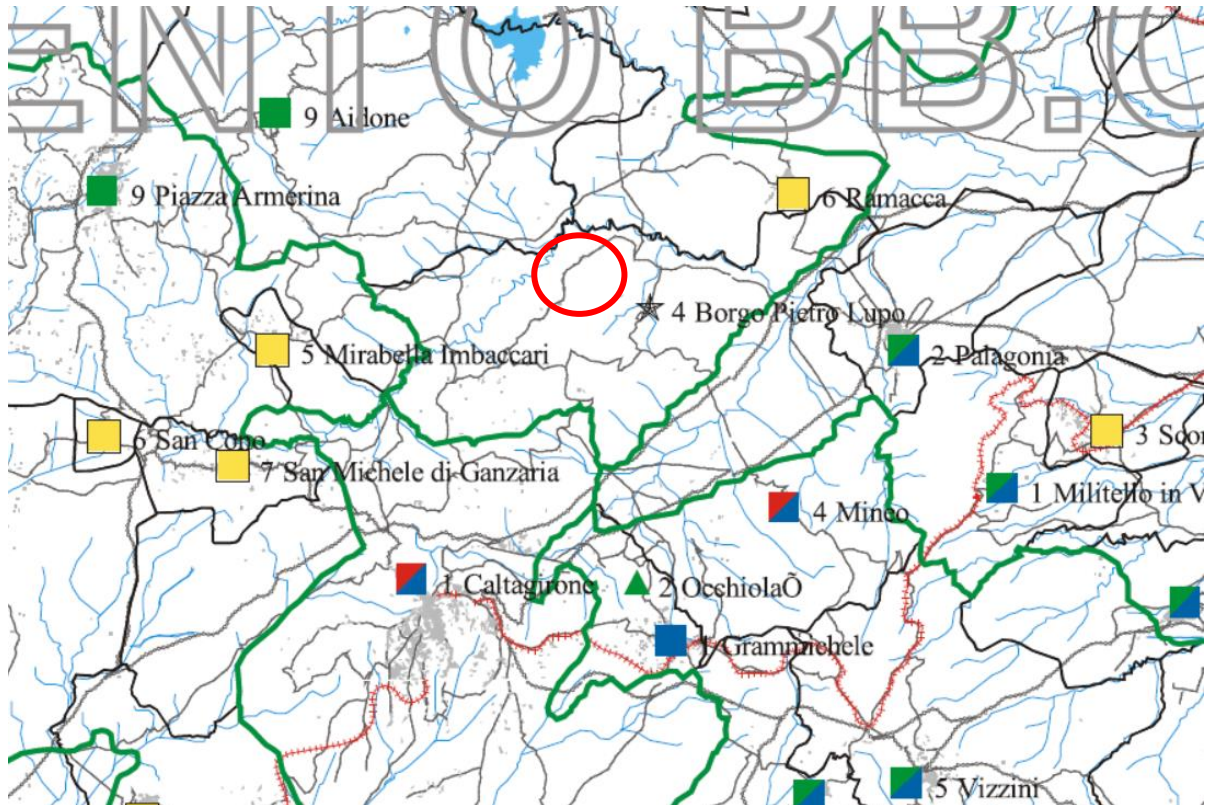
ENTO BB.C

9 Aidone

9 Piazza Armerina

6 Ramacca

4 Borgo Pietro Lupo

5 Mirabella Imbaccari

2 Palagonia

6 San Cono

7 San Michele di Ganzaria

3 Scor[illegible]

1 Militello in V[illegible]

4 Mineo

1 Caltagirone

2 OcchiolaÕ

1 Grammichele

5 Vizzini